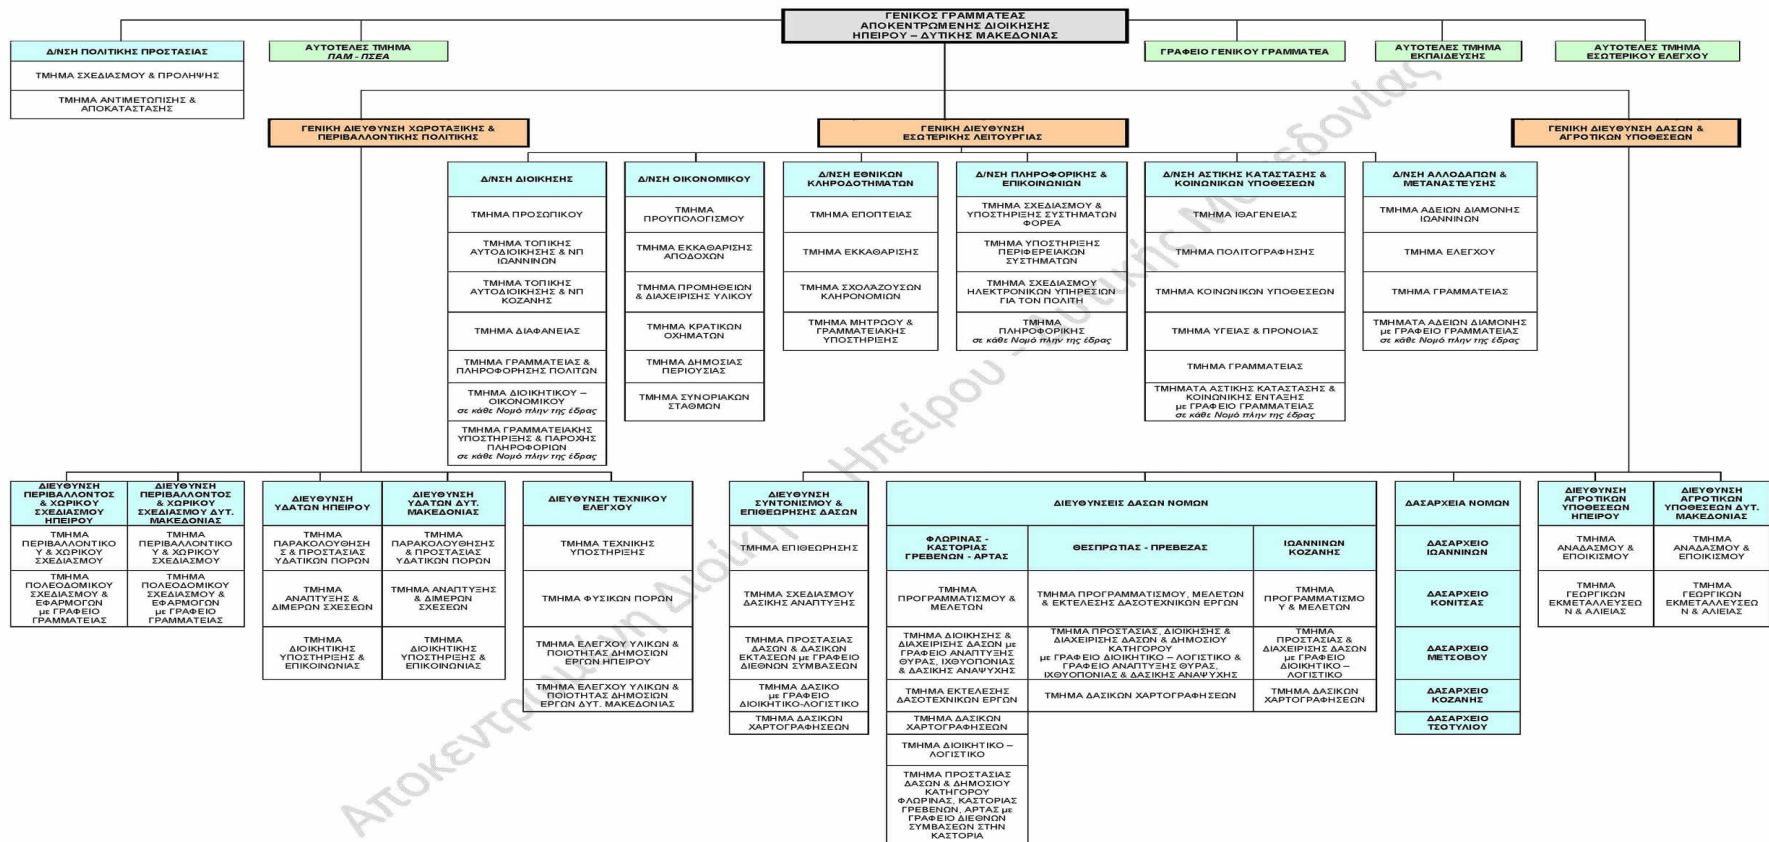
ΓΕΝΙΚΟΣ ΓΡΑΜΜΑΤΕΑΣ
ΑΠΟΚΕΝΤΡΩΜΕΝΗΣ ΔΙΟΙΚΗΣΗΣ
ΗΠΕΙΡΟΥ – ΔΥΤΙΚΗΣ ΜΑΚΕΔΟΝΙΑΣ

Δ/ΝΣΗ ΠΟΛΙΤΙΚΗΣ ΠΡΟΣΤΑΣΙΑΣ
ΤΜΗΜΑ ΣΧΕΔΙΑΣΜΟΥ & ΠΡΟΛΗΨΗΣ
ΤΜΗΜΑ ΑΝΤΙΜΕΤΩΠΙΣΗΣ & ΑΠΟΚΑΤΑΣΤΑΣΗΣ

ΑΥΤΟΤΕΛΕΣ ΤΜΗΜΑ ΠΑΜ - ΠΣΕΑ

ΓΡΑΦΕΙΟ ΓΕΝΙΚΟΥ ΓΡΑΜΜΑΤΕΑ

ΑΥΤΟΤΕΛΕΣ ΤΜΗΜΑ ΕΚΠΑΙΔΕΥΣΗΣ

ΑΥΤΟΤΕΛΕΣ ΤΜΗΜΑ ΕΣΩΤΕΡΙΚΟΥ ΕΛΕΓΧΟΥ

ΓΕΝΙΚΗ ΔΙΕΥΘΥΝΣΗ ΧΩΡΟΤΑΞΙΚΗΣ & ΠΕΡΙΒΑΛΛΟΝΤΙΚΗΣ ΠΟΛΙΤΙΚΗΣ

ΓΕΝΙΚΗ ΔΙΕΥΘΥΝΣΗ ΕΣΩΤΕΡΙΚΗΣ ΛΕΙΤΟΥΡΓΙΑΣ

ΓΕΝΙΚΗ ΔΙΕΥΘΥΝΣΗ ΔΑΣΩΝ & ΑΓΡΟΤΙΚΩΝ ΥΠΟΘΕΣΕΩΝ

Δ/ΝΣΗ ΔΙΟΙΚΗΣΗΣ
ΤΜΗΜΑ ΠΡΟΣΩΠΙΚΟΥ
ΤΜΗΜΑ ΤΟΠΙΚΗΣ ΑΥΤΟΔΙΟΙΚΗΣΗΣ & ΝΠ ΙΩΑΝΝΙΝΩΝ
ΤΜΗΜΑ ΤΟΠΙΚΗΣ ΑΥΤΟΔΙΟΙΚΗΣΗΣ & ΝΠ ΚΟΖΑΝΗΣ
ΤΜΗΜΑ ΔΙΑΦΑΝΕΙΑΣ
ΤΜΗΜΑ ΓΡΑΜΜΑΤΕΙΑΣ & ΠΛΗΡΟΦΟΡΗΣΗΣ ΠΟΛΙΤΩΝ
ΤΜΗΜΑ ΔΙΟΙΚΗΤΙΚΟΥ – ΟΙΚΟΝΟΜΙΚΟΥ σε κάθε Νομό πλην της έδρας
ΤΜΗΜΑ ΓΡΑΜΜΑΤΕΙΑΚΗΣ ΥΠΟΣΤΗΡΙΞΗΣ & ΠΑΡΟΧΗΣ ΠΛΗΡΟΦΟΡΙΩΝ σε κάθε Νομό πλην της έδρας

Δ/ΝΣΗ ΟΙΚΟΝΟΜΙΚΟΥ
ΤΜΗΜΑ ΠΡΟΥΠΟΛΟΓΙΣΜΟΥ
ΤΜΗΜΑ ΕΚΚΑΘΑΡΙΣΗΣ ΑΠΟΔΟΧΩΝ
ΤΜΗΜΑ ΠΡΟΜΗΘΕΙΩΝ & ΔΙΑΧΕΙΡΙΣΗΣ ΥΛΙΚΟΥ
ΤΜΗΜΑ ΚΡΑΤΙΚΩΝ ΟΧΗΜΑΤΩΝ
ΤΜΗΜΑ ΔΗΜΟΣΙΑΣ ΠΕΡΙΟΥΣΙΑΣ
ΤΜΗΜΑ ΣΥΝΟΡΙΑΚΩΝ ΣΤΑΘΜΩΝ

Δ/ΝΣΗ ΕΘΝΙΚΩΝ ΚΛΗΡΟΔΟΤΗΜΑΤΩΝ
ΤΜΗΜΑ ΕΠΟΠΤΕΙΑΣ
ΤΜΗΜΑ ΕΚΚΑΘΑΡΙΣΗΣ
ΤΜΗΜΑ ΣΧΟΛΑΖΟΥΣΩΝ ΚΛΗΡΟΝΟΜΙΩΝ
ΤΜΗΜΑ ΜΗΤΡΩΟΥ & ΓΡΑΜΜΑΤΕΙΑΚΗΣ ΥΠΟΣΤΗΡΙΞΗΣ

Δ/ΝΣΗ ΠΛΗΡΟΦΟΡΙΚΗΣ & ΕΠΙΚΟΙΝΩΝΙΩΝ
ΤΜΗΜΑ ΣΧΕΔΙΑΣΜΟΥ & ΥΠΟΣΤΗΡΙΞΗΣ ΣΥΣΤΗΜΑΤΩΝ ΦΟΡΕΑ
ΤΜΗΜΑ ΥΠΟΣΤΗΡΙΞΗΣ ΠΕΡΙΦΕΡΕΙΑΚΩΝ ΣΥΣΤΗΜΑΤΩΝ
ΤΜΗΜΑ ΣΧΕΔΙΑΣΜΟΥ ΗΛΕΚΤΡΟΝΙΚΩΝ ΥΠΗΡΕΣΙΩΝ ΓΙΑ ΤΟΝ ΠΟΛΙΤΗ
ΤΜΗΜΑ ΠΛΗΡΟΦΟΡΙΚΗΣ σε κάθε Νομό πλην της έδρας

Δ/ΝΣΗ ΑΣΤΙΚΗΣ ΚΑΤΑΣΤΑΣΗΣ & ΚΟΙΝΩΝΙΚΩΝ ΥΠΟΘΕΣΕΩΝ
ΤΜΗΜΑ ΙΘΑΓΕΝΕΙΑΣ
ΤΜΗΜΑ ΠΟΛΙΤΟΓΡΑΦΗΣΗΣ
ΤΜΗΜΑ ΚΟΙΝΩΝΙΚΩΝ ΥΠΟΘΕΣΕΩΝ
ΤΜΗΜΑ ΥΓΕΙΑΣ & ΠΡΟΝΟΙΑΣ
ΤΜΗΜΑ ΓΡΑΜΜΑΤΕΙΑΣ
ΤΜΗΜΑΤΑ ΑΣΤΙΚΗΣ ΚΑΤΑΣΤΑΣΗΣ & ΚΟΙΝΩΝΙΚΗΣ ΕΝΤΑΞΗΣ με ΓΡΑΦΕΙΟ ΓΡΑΜΜΑΤΕΙΑΣ σε κάθε Νομό πλην της έδρας

Δ/ΝΣΗ ΑΛΛΟΔΑΠΩΝ & ΜΕΤΑΝΑΣΤΕΥΣΗΣ
ΤΜΗΜΑ ΑΔΕΙΩΝ ΔΙΑΜΟΝΗΣ ΙΩΑΝΝΙΝΩΝ
ΤΜΗΜΑ ΕΛΕΓΧΟΥ
ΤΜΗΜΑ ΓΡΑΜΜΑΤΕΙΑΣ
ΤΜΗΜΑΤΑ ΑΔΕΙΩΝ ΔΙΑΜΟΝΗΣ με ΓΡΑΦΕΙΟ ΓΡΑΜΜΑΤΕΙΑΣ σε κάθε Νομό πλην της έδρας

ΔΙΕΥΘΥΝΣΗ ΠΕΡΙΒΑΛΛΟΝΤΟΣ & ΧΩΡΙΚΟΥ ΣΧΕΔΙΑΣΜΟΥ ΗΠΕΙΡΟΥ
ΤΜΗΜΑ ΠΕΡΙΒΑΛΛΟΝΤΙΚΟΥ & ΧΩΡΙΚΟΥ ΣΧΕΔΙΑΣΜΟΥ
ΤΜΗΜΑ ΠΟΛΕΟΔΟΜΙΚΟΥ ΣΧΕΔΙΑΣΜΟΥ & ΕΦΑΡΜΟΓΩΝ με ΓΡΑΦΕΙΟ ΓΡΑΜΜΑΤΕΙΑΣ

ΔΙΕΥΘΥΝΣΗ ΠΕΡΙΒΑΛΛΟΝΤΟΣ & ΧΩΡΙΚΟΥ ΣΧΕΔΙΑΣΜΟΥ ΔΥΤ. ΜΑΚΕΔΟΝΙΑΣ
ΤΜΗΜΑ ΠΕΡΙΒΑΛΛΟΝΤΙΚΟΥ & ΧΩΡΙΚΟΥ ΣΧΕΔΙΑΣΜΟΥ
ΤΜΗΜΑ ΠΟΛΕΟΔΟΜΙΚΟΥ ΣΧΕΔΙΑΣΜΟΥ & ΕΦΑΡΜΟΓΩΝ με ΓΡΑΦΕΙΟ ΓΡΑΜΜΑΤΕΙΑΣ

ΔΙΕΥΘΥΝΣΗ ΥΔΑΤΩΝ ΗΠΕΙΡΟΥ
ΤΜΗΜΑ ΠΑΡΑΚΟΛΟΥΘΗΣΗΣ & ΠΡΟΣΤΑΣΙΑΣ ΥΔΑΤΙΚΩΝ ΠΟΡΩΝ
ΤΜΗΜΑ ΑΝΑΠΤΥΞΗΣ & ΔΙΜΕΡΩΝ ΣΧΕΣΕΩΝ
ΤΜΗΜΑ ΔΙΟΙΚΗΤΙΚΗΣ ΥΠΟΣΤΗΡΙΞΗΣ & ΕΠΙΚΟΙΝΩΝΙΑΣ

ΔΙΕΥΘΥΝΣΗ ΥΔΑΤΩΝ ΔΥΤ. ΜΑΚΕΔΟΝΙΑΣ
ΤΜΗΜΑ ΠΑΡΑΚΟΛΟΥΘΗΣΗΣ & ΠΡΟΣΤΑΣΙΑΣ ΥΔΑΤΙΚΩΝ ΠΟΡΩΝ
ΤΜΗΜΑ ΑΝΑΠΤΥΞΗΣ & ΔΙΜΕΡΩΝ ΣΧΕΣΕΩΝ
ΤΜΗΜΑ ΔΙΟΙΚΗΤΙΚΗΣ ΥΠΟΣΤΗΡΙΞΗΣ & ΕΠΙΚΟΙΝΩΝΙΑΣ

ΔΙΕΥΘΥΝΣΗ ΤΕΧΝΙΚΟΥ ΕΛΕΓΧΟΥ
ΤΜΗΜΑ ΤΕΧΝΙΚΗΣ ΥΠΟΣΤΗΡΙΞΗΣ
ΤΜΗΜΑ ΦΥΣΙΚΩΝ ΠΟΡΩΝ
ΤΜΗΜΑ ΕΛΕΓΧΟΥ ΥΛΙΚΩΝ & ΠΟΙΟΤΗΤΑΣ ΔΗΜΟΣΙΩΝ ΕΡΓΩΝ ΗΠΕΙΡΟΥ
ΤΜΗΜΑ ΕΛΕΓΧΟΥ ΥΛΙΚΩΝ & ΠΟΙΟΤΗΤΑΣ ΔΗΜΟΣΙΩΝ ΕΡΓΩΝ ΔΥΤ. ΜΑΚΕΔΟΝΙΑΣ

ΔΙΕΥΘΥΝΣΗ ΣΥΝΤΟΝΙΣΜΟΥ & ΕΠΙΘΕΩΡΗΣΗΣ ΔΑΣΩΝ
ΤΜΗΜΑ ΕΠΙΘΕΩΡΗΣΗΣ
ΤΜΗΜΑ ΣΧΕΔΙΑΣΜΟΥ ΔΑΣΙΚΗΣ ΑΝΑΠΤΥΞΗΣ
ΤΜΗΜΑ ΠΡΟΣΤΑΣΙΑΣ ΔΑΣΩΝ & ΔΑΣΙΚΩΝ ΕΚΤΑΣΕΩΝ με ΓΡΑΦΕΙΟ ΔΙΕΘΝΩΝ ΣΥΜΒΑΣΕΩΝ
ΤΜΗΜΑ ΔΑΣΙΚΟ με ΓΡΑΦΕΙΟ ΔΙΟΙΚΗΤΙΚΟ-ΛΟΓΙΣΤΙΚΟ
ΤΜΗΜΑ ΔΑΣΙΚΩΝ ΧΑΡΤΟΓΡΑΦΗΣΕΩΝ

ΔΙΕΥΘΥΝΣΕΙΣ ΔΑΣΩΝ ΝΟΜΩΝ

ΦΛΩΡΙΝΑΣ - ΚΑΣΤΟΡΙΑΣ ΓΡΕΒΕΝΩΝ - ΑΡΤΑΣ
ΤΜΗΜΑ ΠΡΟΓΡΑΜΜΑΤΙΣΜΟΥ & ΜΕΛΕΤΩΝ
ΤΜΗΜΑ ΔΙΟΙΚΗΣΗΣ & ΔΙΑΧΕΙΡΙΣΗΣ ΔΑΣΩΝ με ΓΡΑΦΕΙΟ ΑΝΑΠΤΥΞΗΣ ΘΥΡΑΣ, ΙΧΘΥΟΠΟΝΙΑΣ & ΔΑΣΙΚΗΣ ΑΝΑΨΥΧΗΣ
ΤΜΗΜΑ ΕΚΤΕΛΕΣΗΣ ΔΑΣΟΤΕΧΝΙΚΩΝ ΕΡΓΩΝ
ΤΜΗΜΑ ΔΑΣΙΚΩΝ ΧΑΡΤΟΓΡΑΦΗΣΕΩΝ
ΤΜΗΜΑ ΔΙΟΙΚΗΤΙΚΟ – ΛΟΓΙΣΤΙΚΟ
ΤΜΗΜΑ ΠΡΟΣΤΑΣΙΑΣ ΔΑΣΩΝ & ΔΗΜΟΣΙΟΥ ΚΑΤΗΓΟΡΟΥ ΦΛΩΡΙΝΑΣ, ΚΑΣΤΟΡΙΑΣ ΓΡΕΒΕΝΩΝ, ΑΡΤΑΣ με ΓΡΑΦΕΙΟ ΔΙΕΘΝΩΝ ΣΥΜΒΑΣΕΩΝ ΣΤΗΝ ΚΑΣΤΟΡΙΑ

ΘΕΣΠΡΩΤΙΑΣ - ΠΡΕΒΕΖΑΣ
ΤΜΗΜΑ ΠΡΟΓΡΑΜΜΑΤΙΣΜΟΥ, ΜΕΛΕΤΩΝ & ΕΚΤΕΛΕΣΗΣ ΔΑΣΟΤΕΧΝΙΚΩΝ ΕΡΓΩΝ
ΤΜΗΜΑ ΠΡΟΣΤΑΣΙΑΣ, ΔΙΟΙΚΗΣΗΣ & ΔΙΑΧΕΙΡΙΣΗΣ ΔΑΣΩΝ & ΔΗΜΟΣΙΟΥ ΚΑΤΗΓΟΡΟΥ με ΓΡΑΦΕΙΟ ΔΙΟΙΚΗΤΙΚΟ – ΛΟΓΙΣΤΙΚΟ & ΓΡΑΦΕΙΟ ΑΝΑΠΤΥΞΗΣ ΘΥΡΑΣ, ΙΧΘΥΟΠΟΝΙΑΣ & ΔΑΣΙΚΗΣ ΑΝΑΨΥΧΗΣ
ΤΜΗΜΑ ΔΑΣΙΚΩΝ ΧΑΡΤΟΓΡΑΦΗΣΕΩΝ

ΙΩΑΝΝΙΝΩΝ ΚΟΖΑΝΗΣ
ΤΜΗΜΑ ΠΡΟΓΡΑΜΜΑΤΙΣΜΟΥ & ΜΕΛΕΤΩΝ
ΤΜΗΜΑ ΠΡΟΣΤΑΣΙΑΣ & ΔΙΑΧΕΙΡΙΣΗΣ ΔΑΣΩΝ με ΓΡΑΦΕΙΟ ΔΙΟΙΚΗΤΙΚΟ – ΛΟΓΙΣΤΙΚΟ
ΤΜΗΜΑ ΔΑΣΙΚΩΝ ΧΑΡΤΟΓΡΑΦΗΣΕΩΝ

ΔΑΣΑΡΧΕΙΑ ΝΟΜΩΝ
ΔΑΣΑΡΧΕΙΟ ΙΩΑΝΝΙΝΩΝ
ΔΑΣΑΡΧΕΙΟ ΚΟΝΙΤΣΑΣ
ΔΑΣΑΡΧΕΙΟ ΜΕΤΣΟΒΟΥ
ΔΑΣΑΡΧΕΙΟ ΚΟΖΑΝΗΣ
ΔΑΣΑΡΧΕΙΟ ΤΣΟΤΥΛΙΟΥ

ΔΙΕΥΘΥΝΣΗ ΑΓΡΟΤΙΚΩΝ ΥΠΟΘΕΣΕΩΝ ΗΠΕΙΡΟΥ
ΤΜΗΜΑ ΑΝΑΔΑΣΜΟΥ & ΕΠΟΙΚΙΣΜΟΥ
ΤΜΗΜΑ ΓΕΩΡΓΙΚΩΝ ΕΚΜΕΤΑΛΛΕΥΣΕΩΝ & ΑΛΙΕΙΑΣ

ΔΙΕΥΘΥΝΣΗ ΑΓΡΟΤΙΚΩΝ ΥΠΟΘΕΣΕΩΝ ΔΥΤ. ΜΑΚΕΔΟΝΙΑΣ
ΤΜΗΜΑ ΑΝΑΔΑΣΜΟΥ & ΕΠΟΙΚΙΣΜΟΥ
ΤΜΗΜΑ ΓΕΩΡΓΙΚΩΝ ΕΚΜΕΤΑΛΛΕΥΣΕΩΝ & ΑΛΙΕΙΑΣ

Αποκεντρωμένη Διοίκηση Ηπείρου - Δυτικής Μακεδονίας